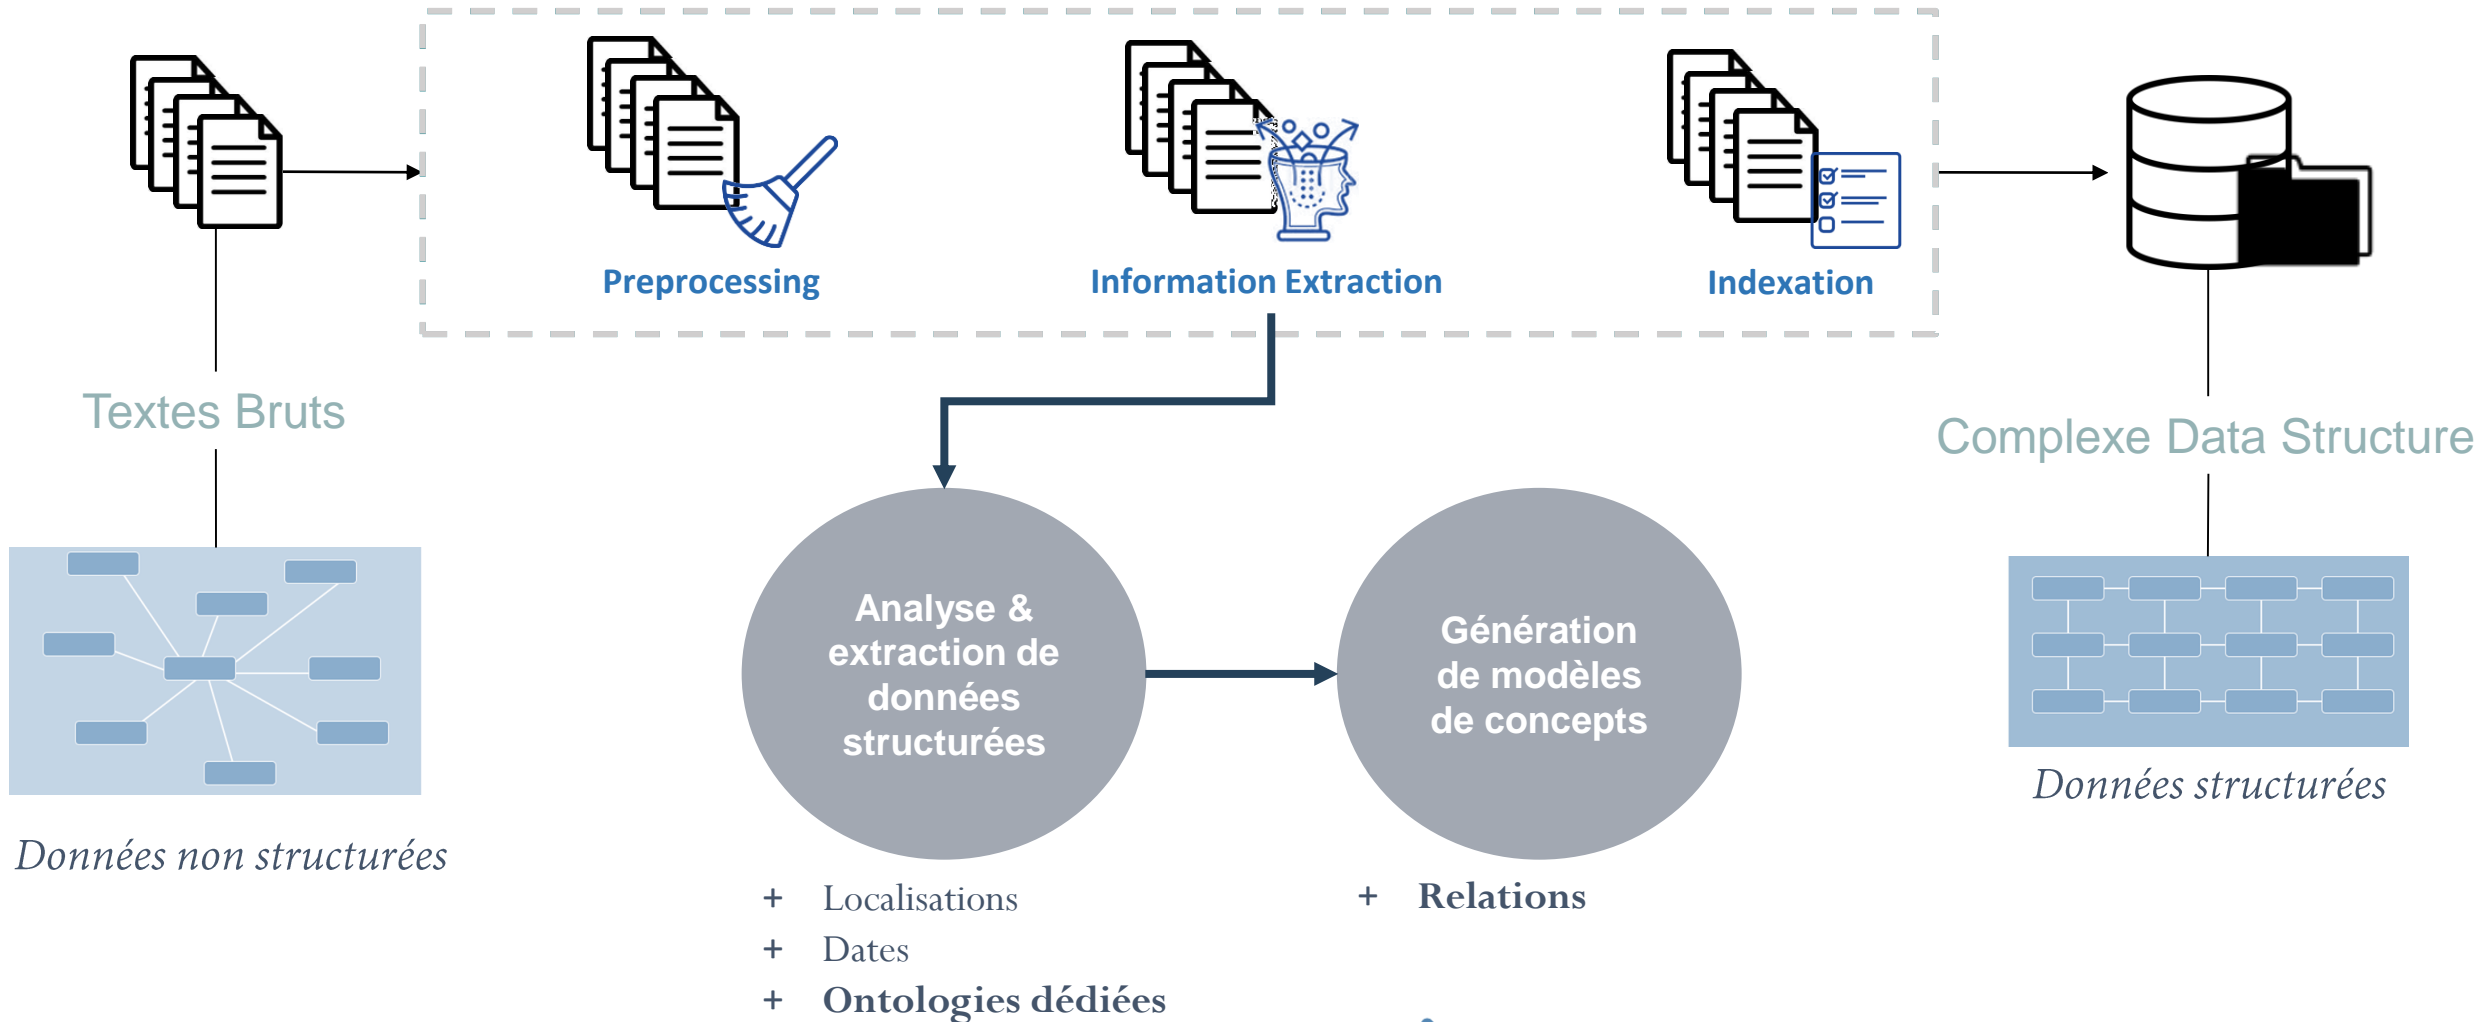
Preprocessing

Information Extraction

Indexation

Textes Bruts

Complexe Data Structure

Données non structurées

Analyse & extraction de données structurées

Génération de modèles de concepts

Données structurées

+ Localisations
+ Dates
+ Ontologies dédiées

+ Relations